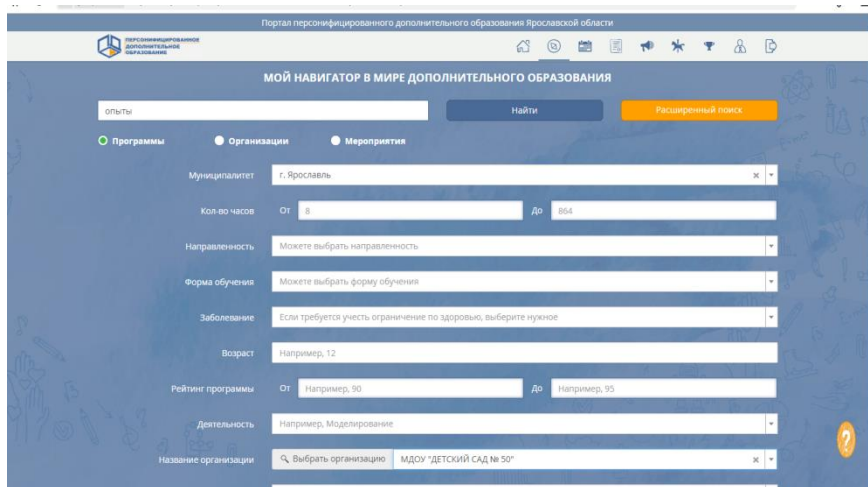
Портал персонифицированного дополнительного образования Ярославской области

ПЕРСОНИФИЦИРОВАННОЕ ДОПОЛНИТЕЛЬНОЕ ОБРАЗОВАНИЕ

МОЙ НАВИГАТОР В МИРЕ ДОПОЛНИТЕЛЬНОГО ОБРАЗОВАНИЯ

опыты

Найти

Расширенный поиск

Программы

Организации

Мероприятия

Муниципалитет г. Ярославль

Кол-во часов От 8 До 864

Направленность Можете выбрать направленность

Форма обучения Можете выбрать форму обучения

Заболевание Если требуется учесть ограничение по здоровью, выберите нужное

Возраст Например, 12

Рейтинг программы От Например, 90 До Например, 95

Деятельность Например, Моделирование

Название организации Выбрать организацию МДОУ "ДЕТСКИЙ САД № 50"

?